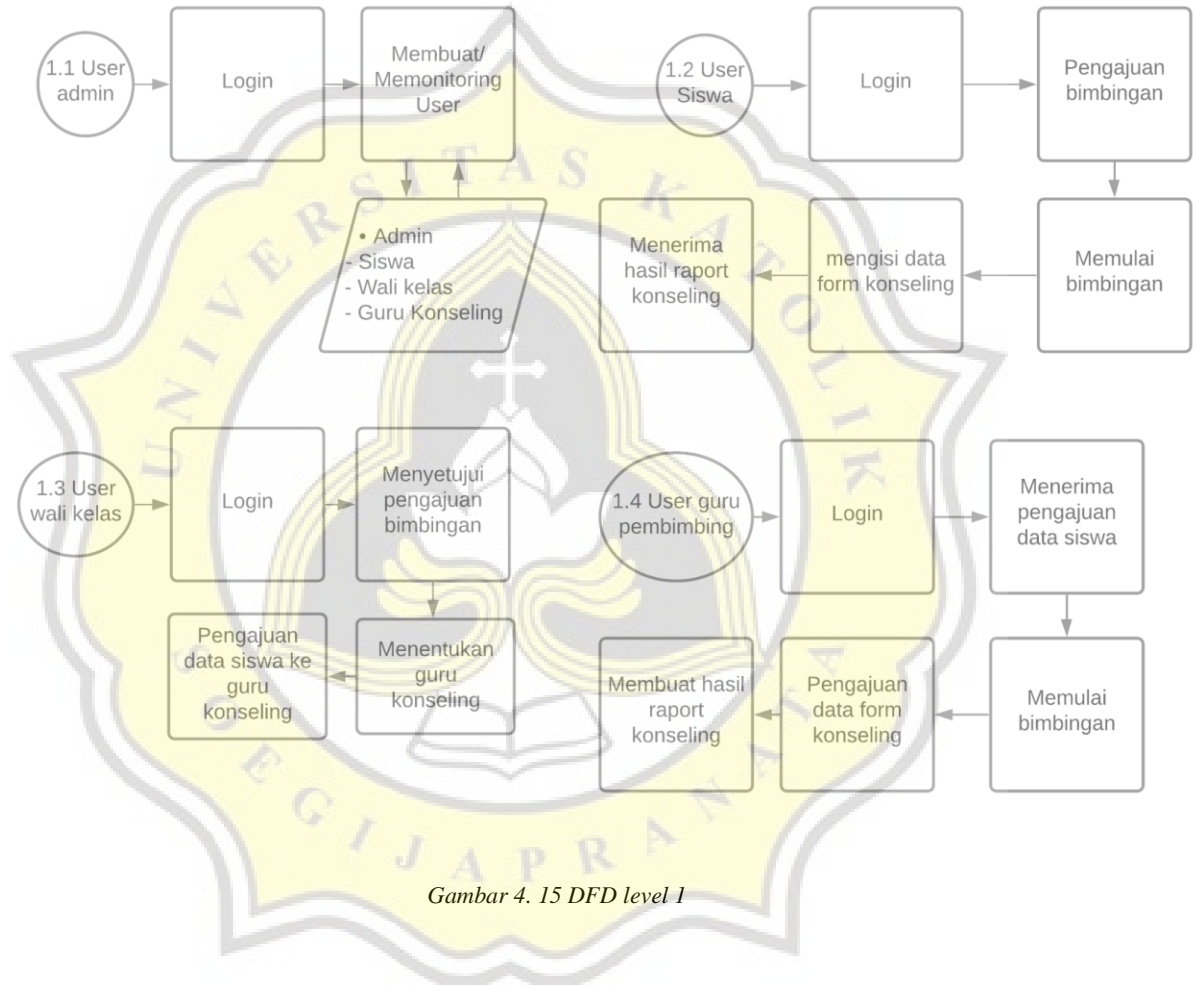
1.1 User admin

Login

Membuat/ Memonitoring User

• Admin
- Siswa
- Wali kelas
- Guru Konseling

1.2 User Siswa

Login

Pengajuan bimbingan

Memulai bimbingan

mengisi data form konseling

Menerima hasil raport konseling

1.3 User wali kelas

Login

Menyetujui pengajuan bimbingan

Menentukan guru konseling

Pengajuan data siswa ke guru konseling

1.4 User guru pembimbing

Login

Menerima pengajuan data siswa

Memulai bimbingan

Pengajuan data form konseling

Membuat hasil raport konseling

UNIVERSITAS KATOLIK SOEGIJAPRANATA

Gambar 4. 15 DFD level 1